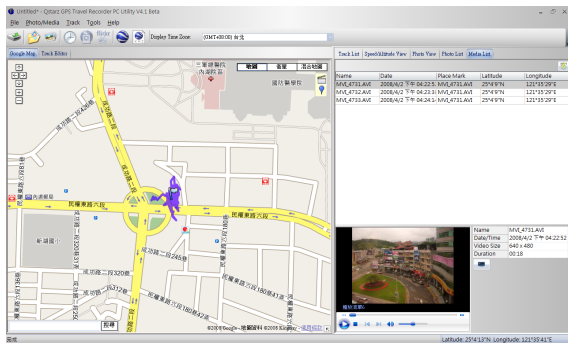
Untitled* - Qstarz GPS Travel Recorder PC Utility V4.1 Beta

File Photo/Media Track Tools Help

Display Time Zone: (GMT+08:00) 台北

Google Map Track Editor

三軍總醫院 內湖院區

國防醫學院

地圖 衛星 混合地圖

成功路二段

民權東路六段

新湖國小

成功路二段320巷

民權東路六段

成功路二段

搜尋

©2008 Google - 地圖資料 ©2008 Kingway - 使用條款

Track List Speed/Altitude View Photo View Photo List Media List

| Name | Date/Time | Place Mark | Latitude | Longitude |
|---|---|---|---|---|
| MVI_4731.AVI | 2008/4/2 下午 04:22:5 | | 25°4'9"N | 121°35'29"E |
| MVI_4732.AVI | 2008/4/2 下午 04:23:3 | | 25°4'9"N | 121°35'29"E |
| MVI_4733.AVI | 2008/4/2 下午 04:24:1 | | 25°4'9"N | 121°35'29"E |

| | |
|---|---|
| Name | MVI_4731.AVI |
| Date/Time | 2008/4/2 下午 04:22:52 |
| Video Size | 640 x 480 |
| Duration | 00:18 |

完成 Latitude: 25°4'13"N Longitude: 121°35'41"E